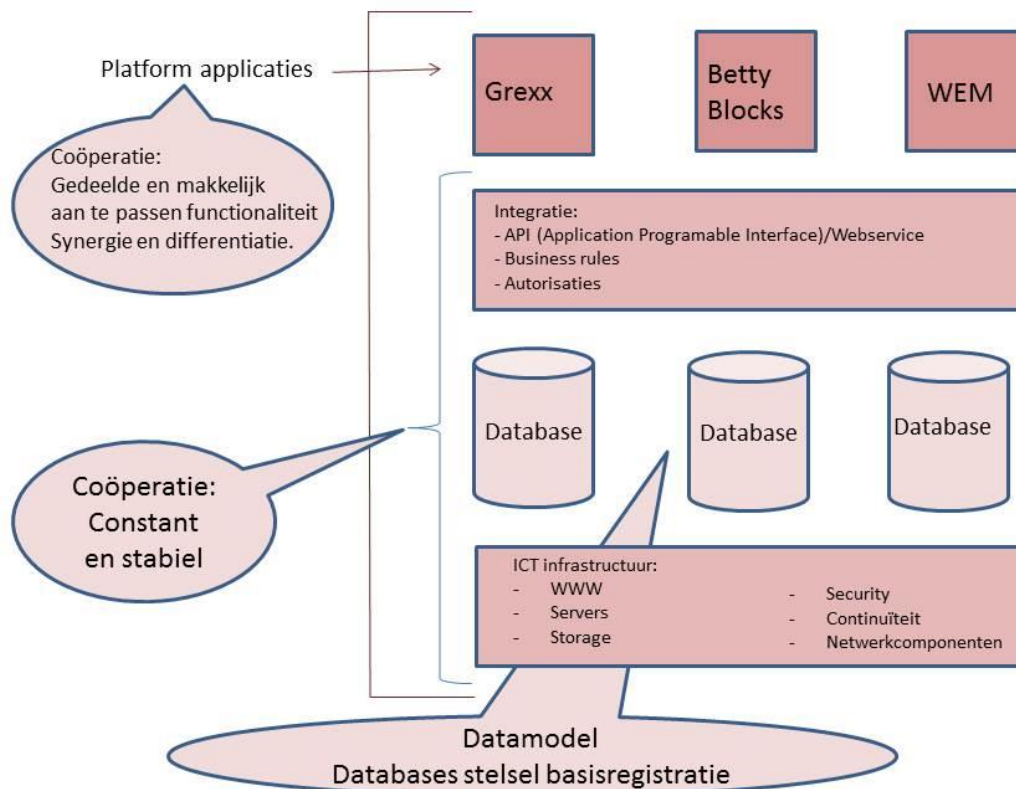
Platform applicaties

Grexx

Betty Blocks

WEM

Coöperatie:
Gedeelde en makkelijk aan te passen functionaliteit
Synergie en differentiatie.

Integratie:
- API (Application Programable Interface)/Webservice
- Business rules
- Autorisaties

Database

Database

Database

Coöperatie:
Constant en stabiel

ICT infrastructuur:
- WWW
- Servers
- Storage
- Security
- Continuïteit
- Netwerkcomponenten

Datamodel
Databases stelsel basisregistratie